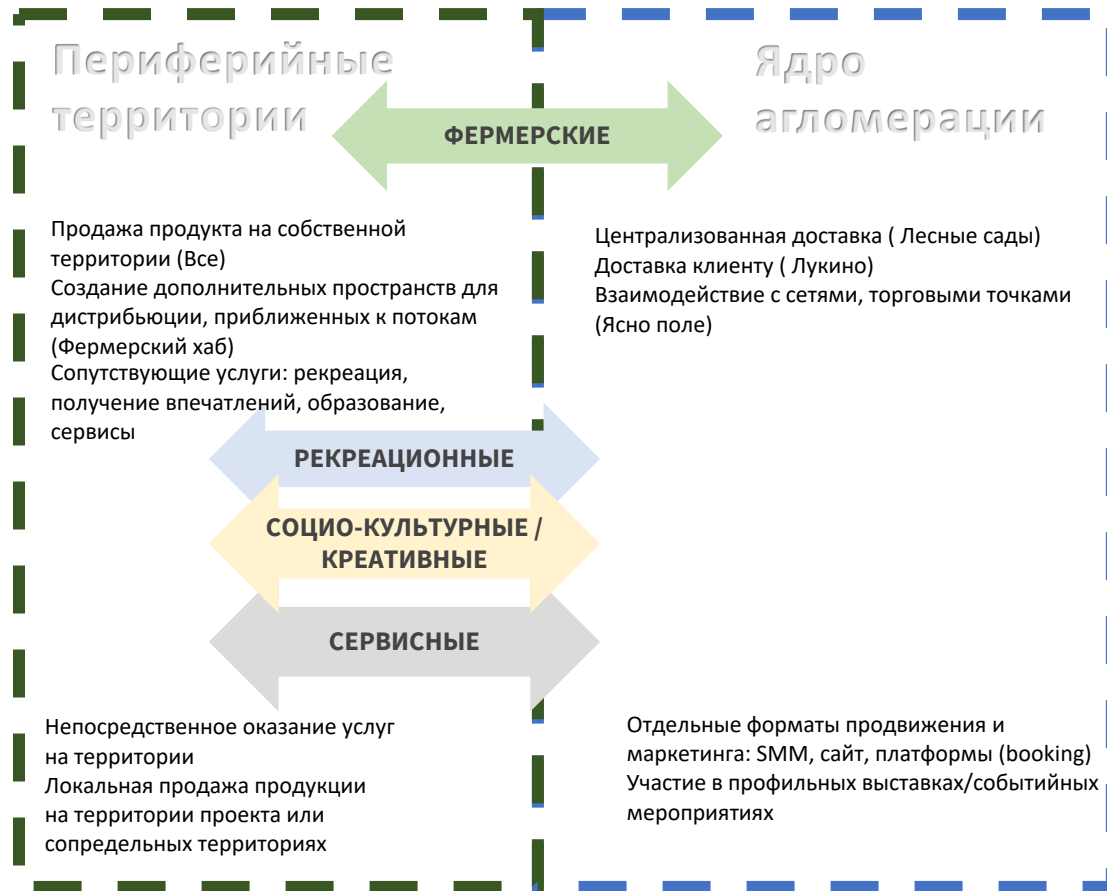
Периферийные территории

Ядро агломерации

ФЕРМЕРСКИЕ

Продажа продукта на собственной территории (Все)
Создание дополнительных пространств для дистрибьюции, приближенных к потокам (Фермерский хаб)
Сопутствующие услуги: рекреация, получение впечатлений, образование, сервисы

Централизованная доставка ( Лесные сады)
Доставка клиенту ( Лукино)
Взаимодействие с сетями, торговыми точками (Ясно поле)

РЕКРЕАЦИОННЫЕ

СОЦИО-КУЛЬТУРНЫЕ / КРЕАТИВНЫЕ

СЕРВИСНЫЕ

Непосредственное оказание услуг на территории
Локальная продажа продукции на территории проекта или сопредельных территориях

Отдельные форматы продвижения и маркетинга: SMM, сайт, платформы (booking)
Участие в профильных выставках/событийных мероприятиях